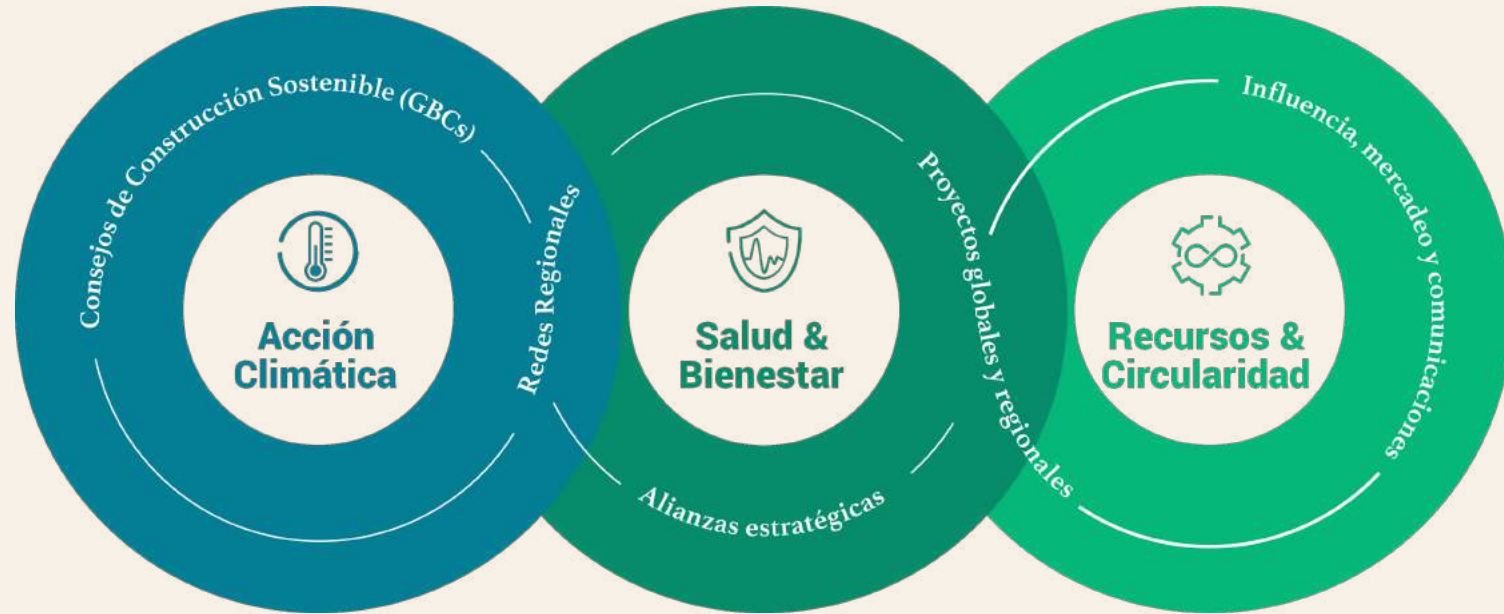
Consejos de Construcción Sostenible (GBCs)

Redes Regionales

Acción Climática

Salud & Bienestar

Alianzas estratégicas

Proyectos globales y regionales

Influencia, mercadeo y comunicaciones

Recursos & Circularidad